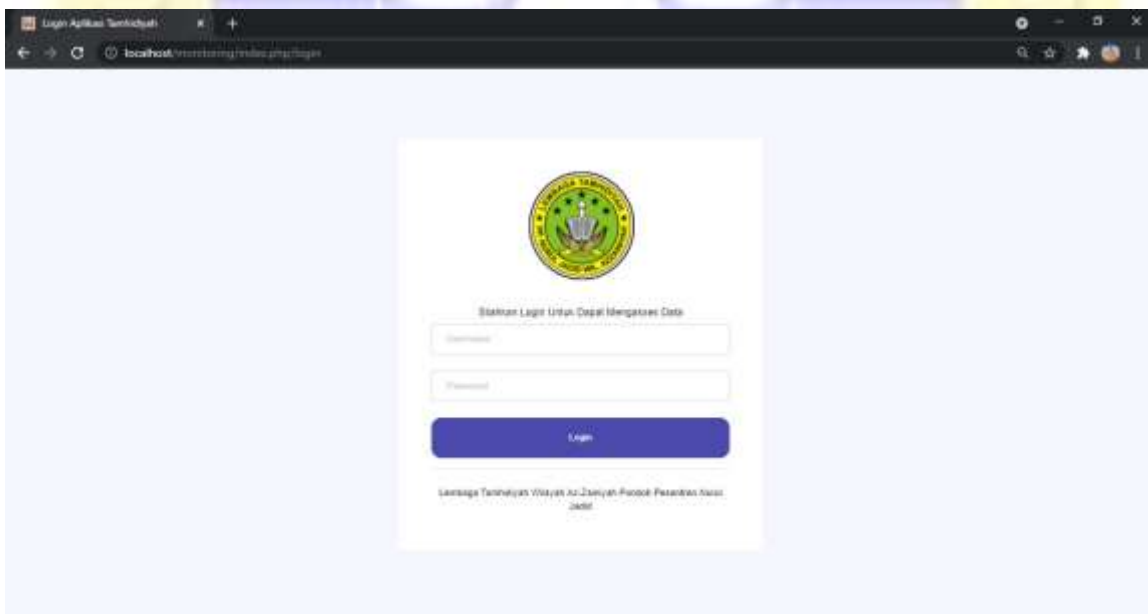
Login Aplikasi Tamhidyah

localhost/monitoring/index.php/login

LEMBAGA TAMHIDIYAH

Silahkan Login Untuk Dapat Mengakses Data

Username

Password

Login

Lembaga Tamhidyah Wilayah Az-Zaenyah Pondok Pesantren Nurul Jadid